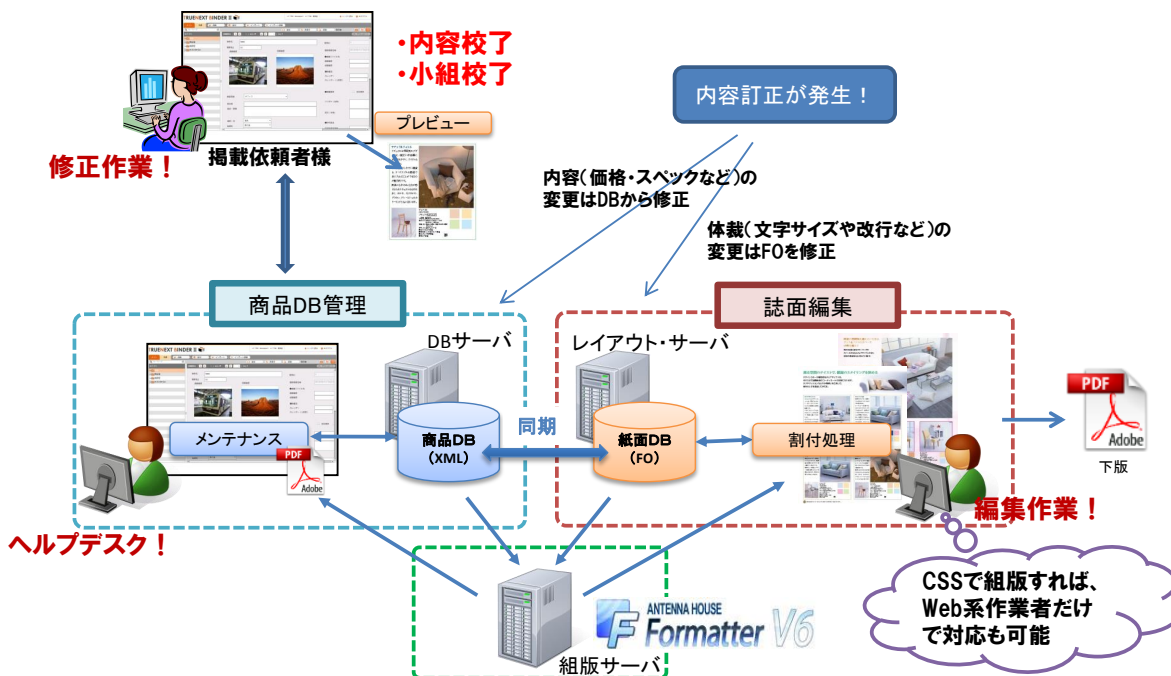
TRUENEXT BINDER II

・内容校了
・小組校了

プレビュー

修正作業！

掲載依頼者様

内容訂正が発生！

内容（価格・スペックなど）の変更はDBから修正

体裁（文字サイズや改行など）の変更はFOを修正

商品DB管理

誌面編集

TRUENEXT BINDER II

DBサーバ

レイアウト・サーバ

メンテナンス

商品DB
（XML）

同期

紙面DB
（FO）

割付処理

PDF
Adobe

PDF
Adobe

下版

ヘルプデスク！

編集作業！

CSSで組版すれば、Web系作業者だけで対応も可能

ANTENNA HOUSE
Formatter V6

組版サーバ